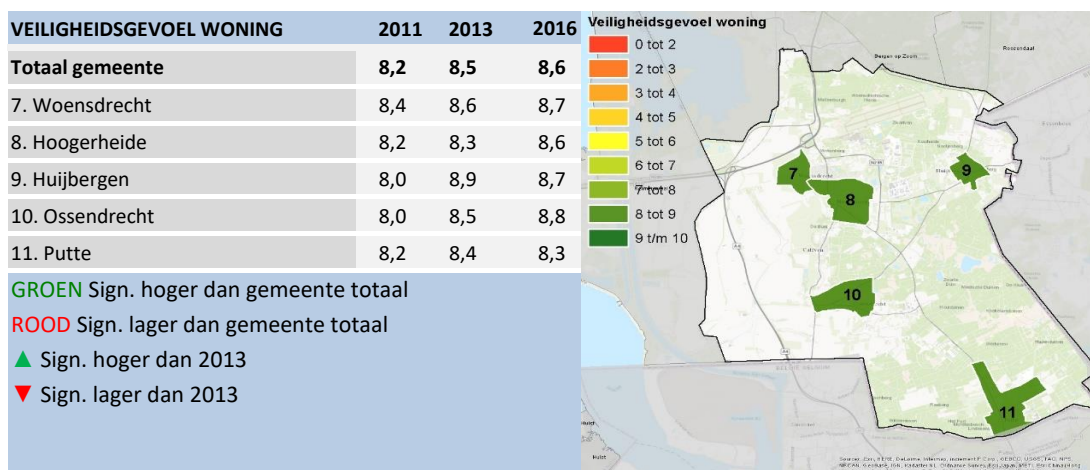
| VEILIGHEIDSGEVOEL WONING | 2011 | 2013 | 2016 |
|---|---|---|---|
| **Totaal gemeente** | **8,2** | **8,5** | **8,6** |
| 7. Woensdrecht | 8,4 | 8,6 | 8,7 |
| 8. Hoogerheide | 8,2 | 8,3 | 8,6 |
| 9. Huijbergen | 8,0 | 8,9 | 8,7 |
| 10. Ossendrecht | 8,0 | 8,5 | 8,8 |
| 11. Putte | 8,2 | 8,4 | 8,3 |

GROEN Sign. hoger dan gemeente totaal

ROOD Sign. lager dan gemeente totaal

▲ Sign. hoger dan 2013

▼ Sign. lager dan 2013

Veiligheidsgevoel woning
0 tot 2
2 tot 3
3 tot 4
4 tot 5
5 tot 6
6 tot 7
7 tot 8
8 tot 9
9 t/m 10

Bergen op Zoom
Roosendaal
7
8
9
10
11

Source: Esri, HERE, DeLorme, Intermap, increment P Corp., GEBCO, USGS, FAO, NPS, NRCAN, GeoBase, IGN, Kadaster NL, Ordnance Survey, Esri Japan, METI, Esri China (Hong Kong), swisstopo, Mapmyindia, © OpenStreetMap contributors